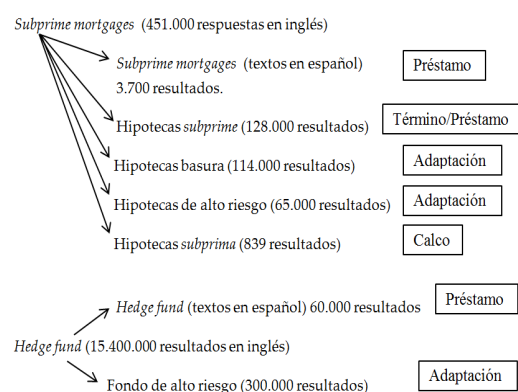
Subprime mortgages (451.000 respuestas en inglés)

Subprime mortgages (textos en español) 3.700 resultados.

Préstamo

Hipotecas subprime (128.000 resultados)

Término/Préstamo

Hipotecas basura (114.000 resultados)

Adaptación

Hipotecas de alto riesgo (65.000 resultados)

Adaptación

Hipotecas subprima (839 resultados)

Calco

Hedge fund (textos en español) 60.000 resultados

Préstamo

Hedge fund (15.400.000 resultados en inglés)

Fondo de alto riesgo (300.000 resultados)

Adaptación